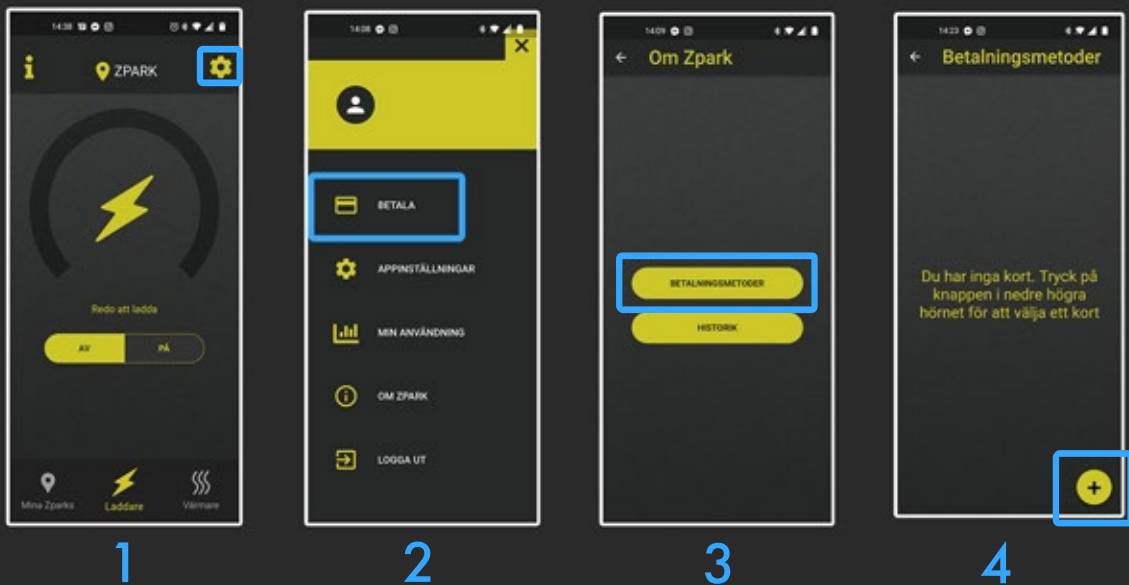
14:38

ZPARK

Redo att ladda

AV

PÅ

Mina Zparks

Laddare

Värmare

1

14:08

BETALA

APPINSTÄLLNINGAR

MIN ANVÄNDNING

OM ZPARK

LOGGA UT

2

14:09

Om Zpark

BETALNINGSMETODER

HISTORIK

3

14:23

Betalningsmetoder

Du har inga kort. Tryck på knappen i nedre högra hörnet för att välja ett kort

+

4